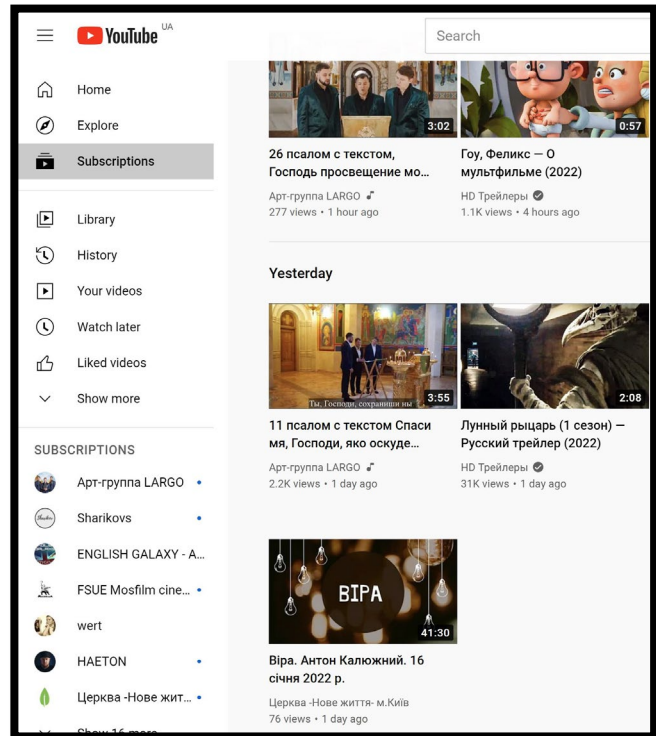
YouTube UA

Search

Home
Explore
Subscriptions

Library
History
Your videos
Watch later
Liked videos
Show more

SUBSCRIPTIONS
Арт-группа LARGO
Sharikovs
ENGLISH GALAXY - A...
FSUE Mosfilm cine...
wert
HAETON
Церква -Нове житт...
Show 16 more

3:02
26 псалом с текстом, Господь просвещение мо...
Арт-группа LARGO
277 views • 1 hour ago

0:57
Гоу, Феликс — О мультфильме (2022)
HD Трейлеры
1.1K views • 4 hours ago

Yesterday

Ты, Господи, сохранишь ны
3:55
11 псалом с текстом Спаси мя, Господи, яко оскуде...
Арт-группа LARGO
2.2K views • 1 day ago

2:08
Лунный рыцарь (1 сезон) — Русский трейлер (2022)
HD Трейлеры
31K views • 1 day ago

ВІРА
41:30
Віра. Антон Калюжний. 16 січня 2022 р.
Церква -Нове життя- м.Київ
76 views • 1 day ago